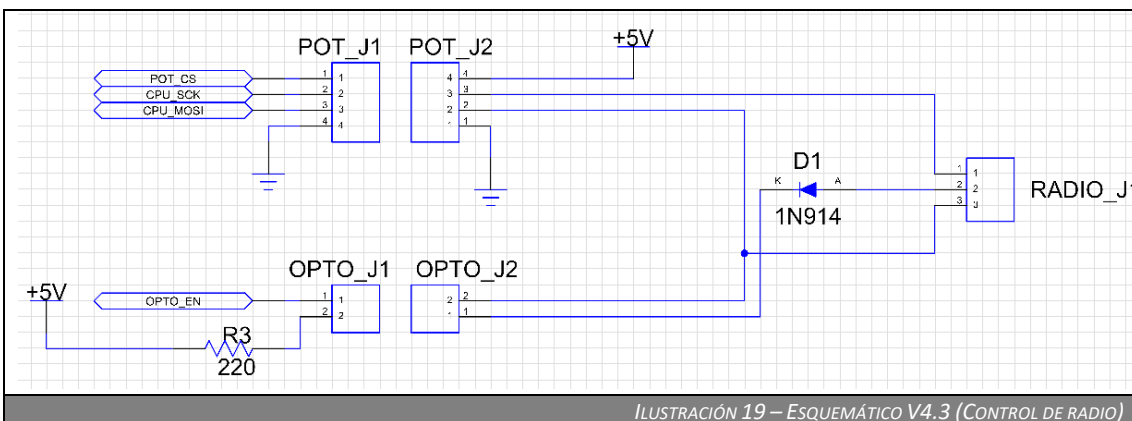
POT_J1
POT_J2
+5V
POT_CS
CPU_SCK
CPU_MOSI
1 1
2 2
3 3
4 4
4 4
3 3
2 2
1 1
D1
K A
1N914
1 2 3
1 2 3
RADIO_J1
OPTO_J1
OPTO_J2
+5V
OPTO_EN
1 1
2 2
2 2
1 1
R3
220

ILUSTRACIÓN 19 – ESQUEMÁTICO V4.3 (CONTROL DE RADIO)